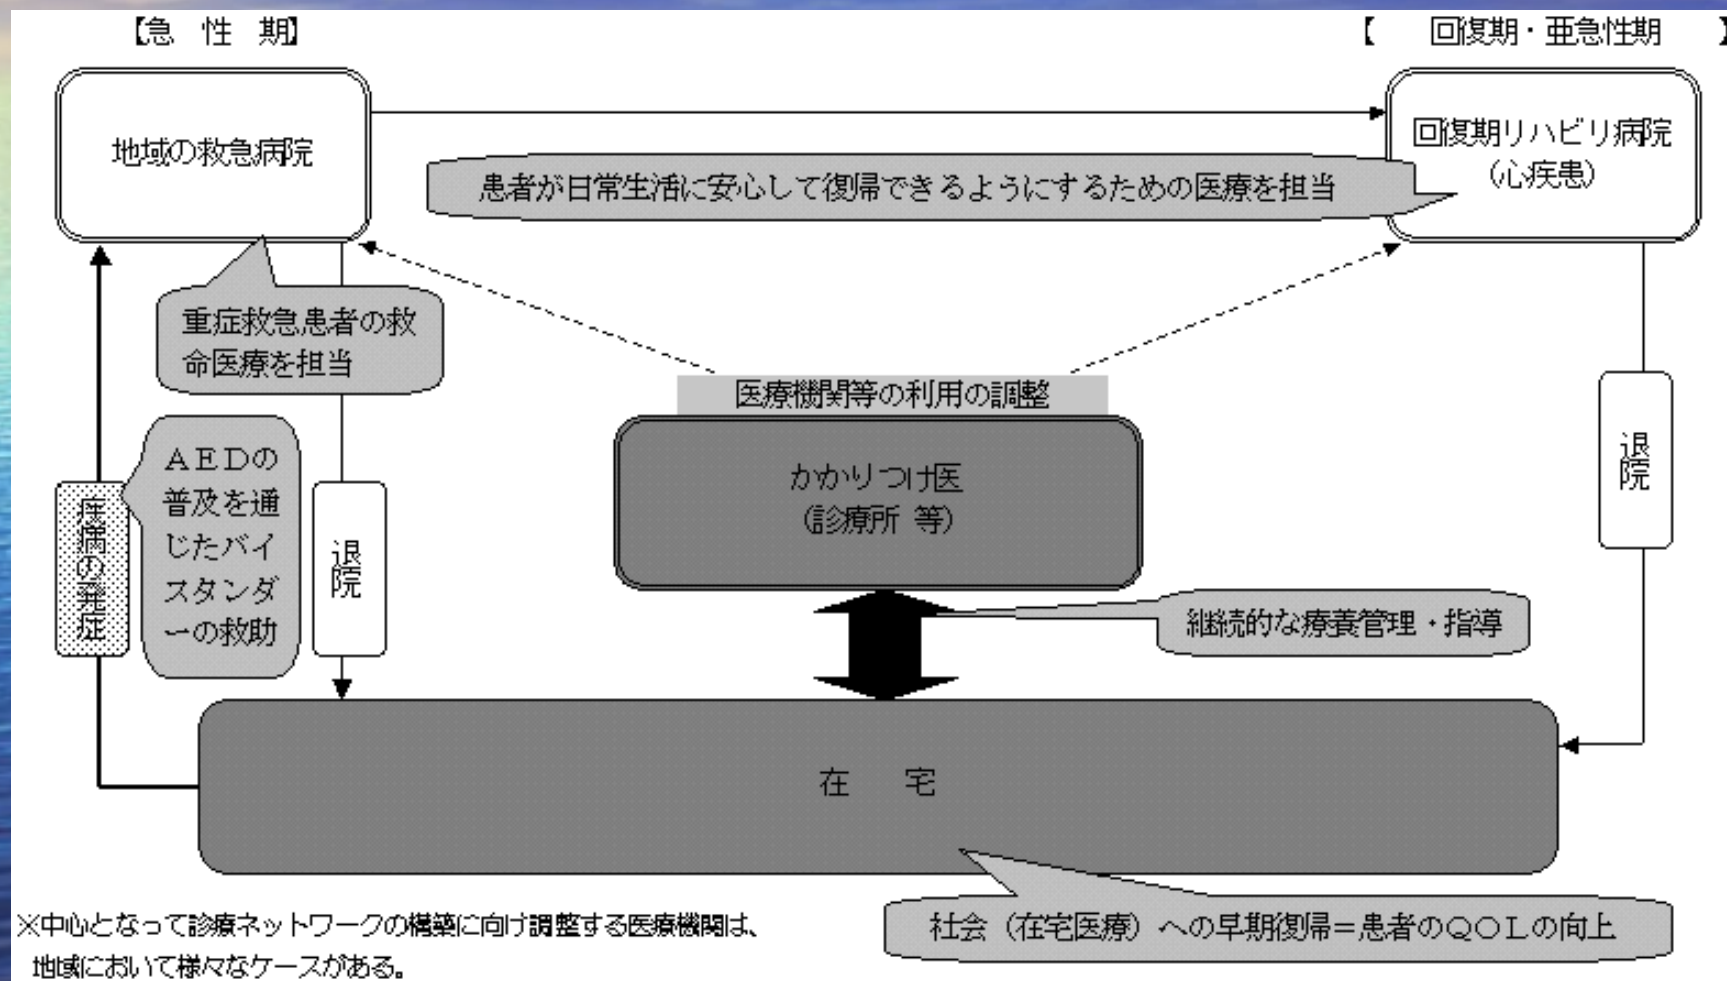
【急 性 期】

【 回復期・亜急性期 】

地域の救急病院

回復期リハビリ病院
(心疾患)

患者が日常生活に安心して復帰できるようにするための医療を担当

重症救急患者の救命医療を担当

医療機関等の利用の調整

AEDの普及を通じたバイスタンダーの救助

疾病の発症

退院

かかりつけ医
(診療所 等)

退院

継続的な療養管理・指導

在 宅

※中心となって診療ネットワークの構築に向け調整する医療機関は、
地域において様々なケースがある。

社会(在宅医療)への早期復帰=患者のQOLの向上